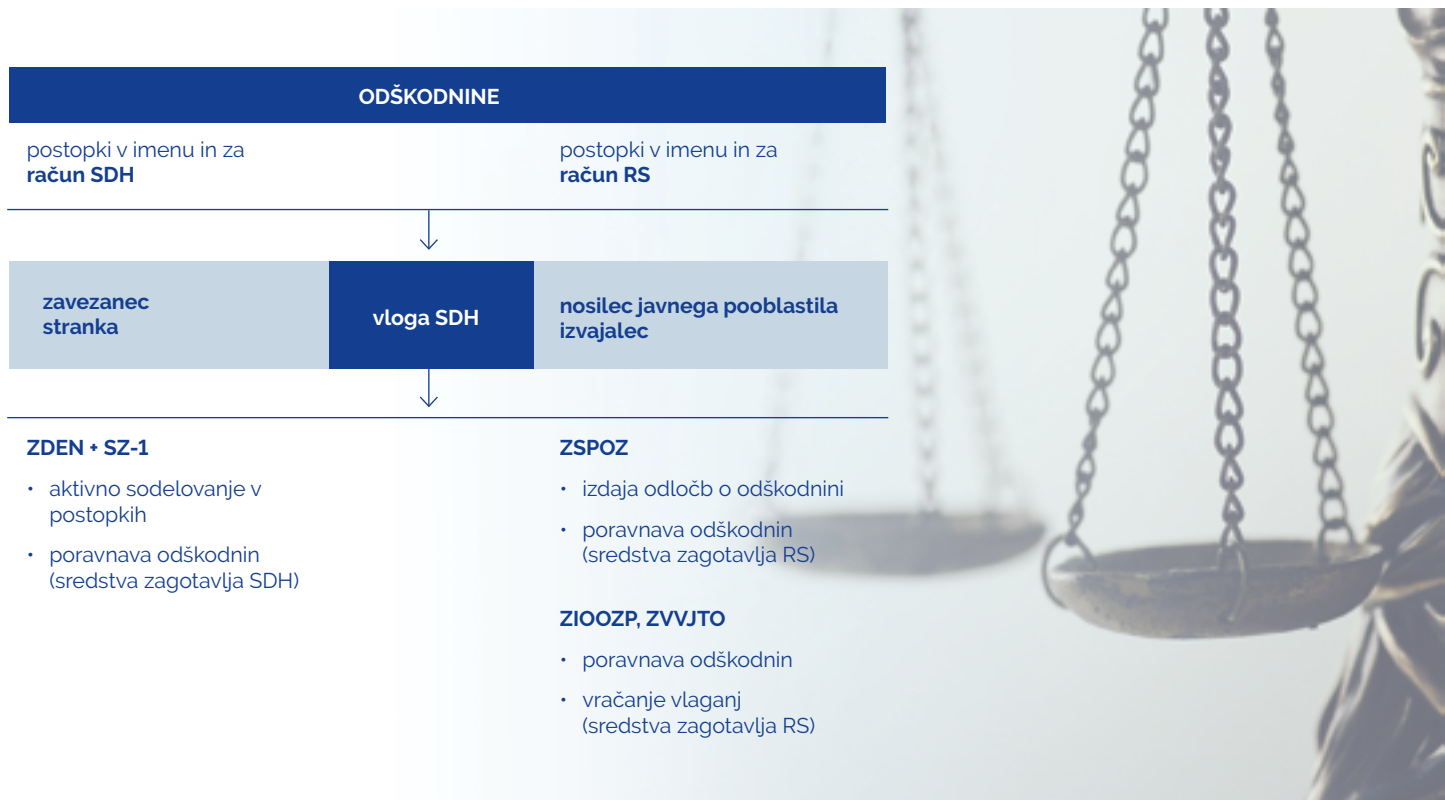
ODŠKODNINE

postopki v imenu in za **račun SDH**

postopki v imenu in za **račun RS**

zavezanec
stranka

vloga SDH

nosilec javnega pooblastila
izvajalec

ZDEN + SZ-1

• aktivno sodelovanje v postopkih
• poravnava odškodnin (sredstva zagotavlja SDH)

ZSPOZ

• izdaja odločb o odškodnini
• poravnava odškodnin (sredstva zagotavlja RS)

ZIOOZP, ZVVJTO

• poravnava odškodnin
• vračanje vlaganj (sredstva zagotavlja RS)